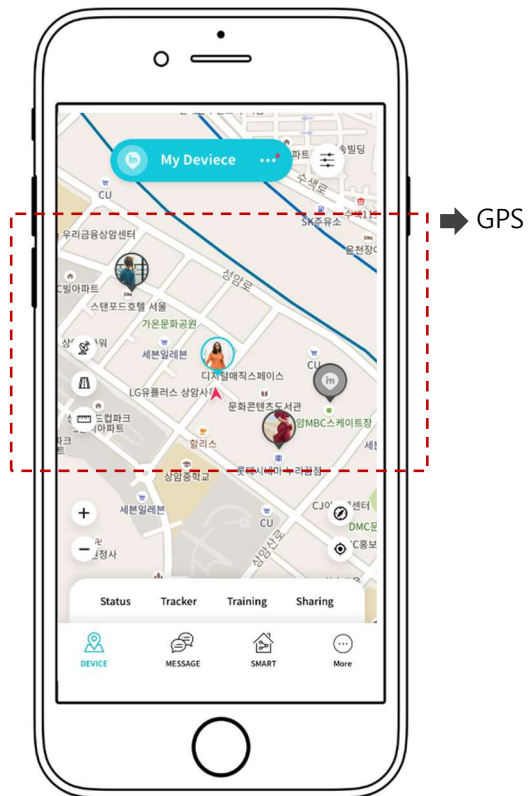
My Deviece

GPS

파트
빌딩
수색로
SK주유소
우리금융상암센터
은천장
빌아파트
상암로
스탠포드호텔 서울
가온문화공원
세븐일레븐
디지털매직스페이스
CU
LG유플러스 상암사옥
문화콘텐츠도서관
드컵파크
아파트
암MBC스케이트장
할리스
롯데시네마누리꿈점
상암중학교
세븐일레븐
CU
CJ
센터
DMC
상암산로
정사

Status
Tracker
Training
Sharing

DEVICE
MESSAGE
SMART
More